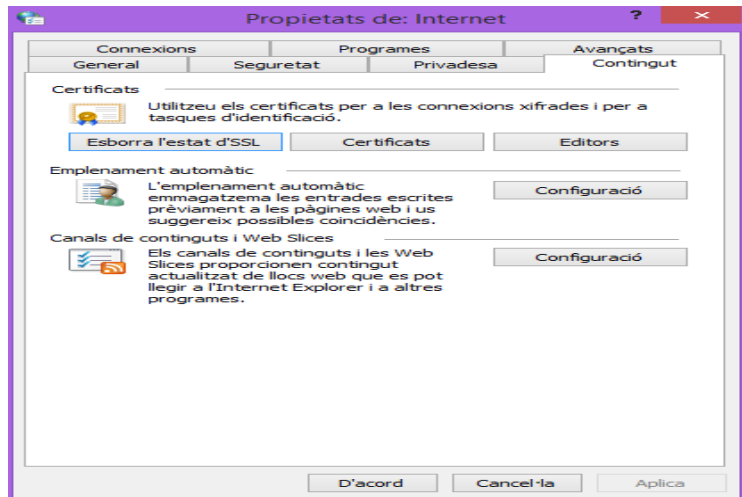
Propietats de: Internet

?

✕

Connexions | Programes | Avançats

General | Seguretat | Privadesa | Contingut

Certificats

Utilitzeu els certificats per a les connexions xifrades i per a tasques d'identificació.

Esborra l'estat d'SSL

Certificats

Editors

Emplenament automàtic

L'emplenament automàtic emmagatzema les entrades escrites prèviament a les pàgines web i us suggereix possibles coincidències.

Configuració

Canals de continguts i Web Slices

Els canals de continguts i les Web Slices proporcionen contingut actualitzat de llocs web que es pot llegir a l'Internet Explorer i a altres programes.

Configuració

D'acord

Cancel·la

Aplica